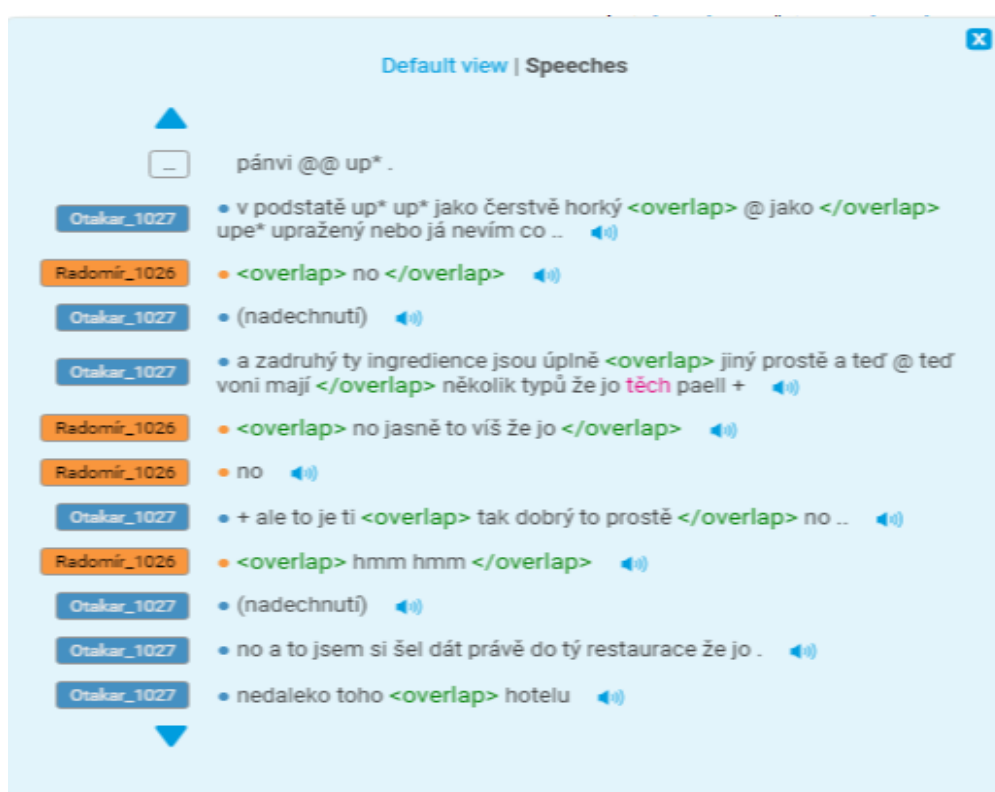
Default view | Speeches

...

pánvi @@ up* .

Otakar_1027 • v podstatě up* up* jako čerstvě horký <overlap> @ jako </overlap> upe* upražený nebo já nevím co ..

Radomír_1026 • <overlap> no </overlap>

Otakar_1027 • (nadechnutí)

Otakar_1027 • a zadruhý ty ingredience jsou úplně <overlap> jiný prostě a teď @ teď voni mají </overlap> několik typů že jo těch paell +

Radomír_1026 • <overlap> no jasně to víš že jo </overlap>

Radomír_1026 • no

Otakar_1027 • + ale to je ti <overlap> tak dobrý to prostě </overlap> no ..

Radomír_1026 • <overlap> hmm hmm </overlap>

Otakar_1027 • (nadechnutí)

Otakar_1027 • no a to jsem si šel dát právě do tý restaurace že jo .

Otakar_1027 • nedaleko toho <overlap> hotelu